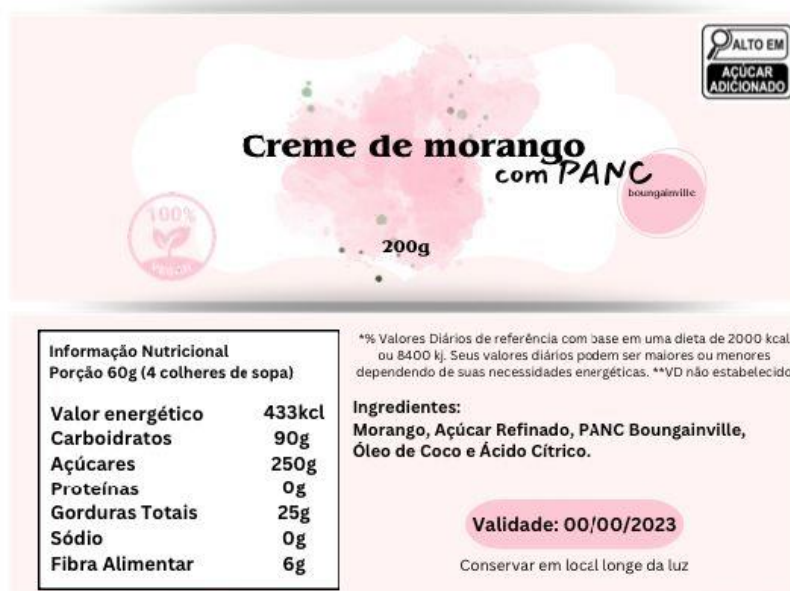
ALTO EM
AÇÚCAR ADICIONADO

Creme de morango
com PANC

boungainville

100%
VEGAN

200g

Informação Nutricional
Porção 60g (4 colheres de sopa)

| | |
|---|---|
| Valor energético | 433kcl |
| Carboidratos | 90g |
| Açúcares | 250g |
| Proteínas | 0g |
| Gorduras Totais | 25g |
| Sódio | 0g |
| Fibra Alimentar | 6g |

*% Valores Diários de referência com base em uma dieta de 2000 kcal ou 8400 kj. Seus valores diários podem ser maiores ou menores dependendo de suas necessidades energéticas. **VD não estabelecido

Ingredientes:
Morango, Açúcar Refinado, PANC Boungainville, Óleo de Coco e Ácido Cítrico.

Validade: 00/00/2023

Conservar em local longe da luz